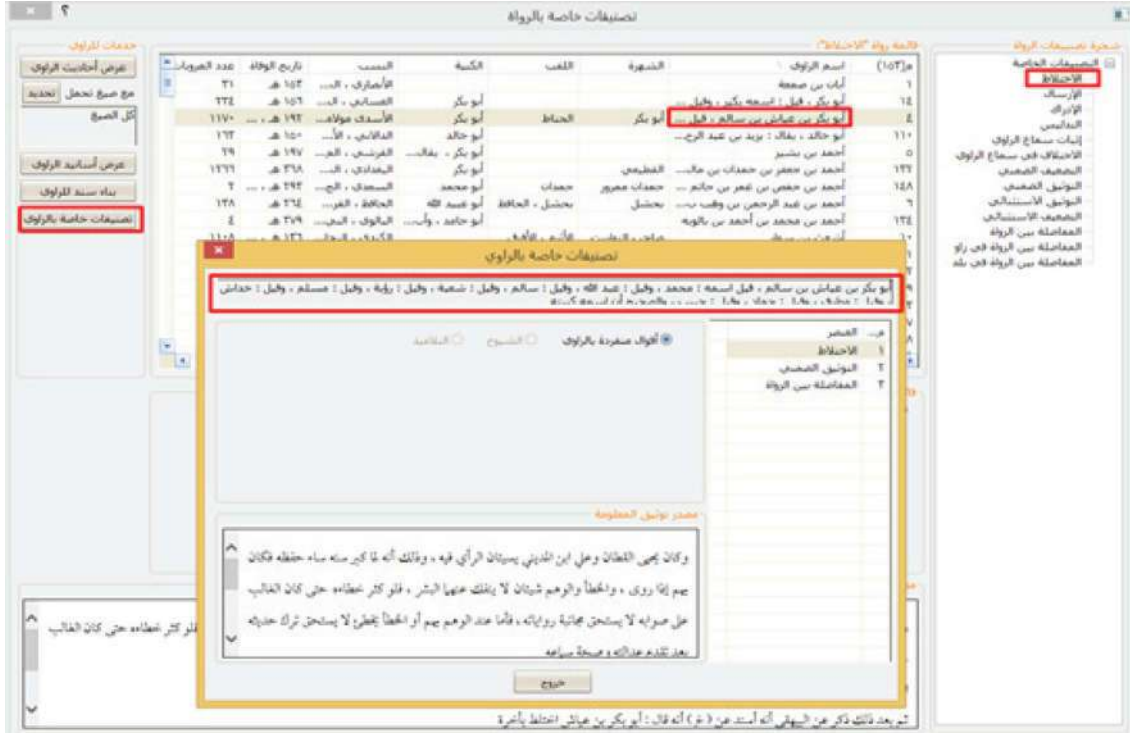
تصنيفات خاصة بالرواة

شجرة تصنيفات الرواة
التصنيفات الخاصة
الاختلاط
الإرسال
الإدراك
التدليس
إثبات سماع الراوي
الاختلاف في سماع الراوي
التضعيف الضمني
التوثيق الضمني
التوثيق الاستثنائي
التضعيف الاستثنائي
المفاضلة بين الرواة
المفاضلة بين الرواة في راو
المفاضلة بين الرواة في بلد

قائمة رواة "الاختلاط"

| م(١٥٣) | اسم الراوي | الشهرة | اللقب | الكنية | النسب | تاريخ الوفاة | عدد المرويات |
|---|---|---|---|---|---|---|---|
| ١ | أبان بن صمعة | | | | الأنصاري ، الـ... | ١٥٣ هـ | ٣١ |
| ١٤ | أبو بكر ، قيل : اسمه بكر ، وقيل ... | | | أبو بكر | القيسي ، الـ... | ١٥٦ هـ | ٣٣٤ |
| ٤ | أبو بكر بن عياش بن سالم ، قيل ... | أبو بكر | الحناط | أبو بكر | الأسدي مولاه... | ١٩٣ هـ ... | ١١٧٠ |
| ١١٠ | أبو خالد ، يقال : يزيد بن عبد الرح... | | | أبو خالد | الدالاني ، الأ... | ١٥٠ هـ | ١٦٣ |
| ٥ | أحمد بن بشير | | | أبو بكر ، يقال... | القرشي ، المـ... | ١٩٧ هـ | ٢٩ |
| ١٢٢ | أحمد بن جعفر بن حمدان بن مالـ... | القطيعي | | أبو بكر | البغدادي ، الـ... | ٣٦٨ هـ | ١٢٦٦ |
| ١٤٨ | أحمد بن حفص بن عمر بن حاتم ... | حمدان مبرور | حمدان | أبو محمد | السعدي ، الح... | ٢٩٣ هـ | ٢ |
| ٦ | أحمد بن عبد الرحمن بن وهب بـ... | بحشل | بحشل ، الحافظ | أبو عبيد الله | الحافظ ، الفر... | ٢٦٤ هـ | ١٣٨ |
| ١٣٤ | أحمد بن محمد بن أحمد بن بالويه | | | أبو حامد ، وأب... | البالوي ، النيـ... | ٣٧٩ هـ | ٤ |

خدمات للراوي
عرض أحاديث الراوي
مع صيغ تحمل
تحديد
كل الصيغ
عرض أسانيد الراوي
بناء سند للراوي
تصنيفات خاصة بالراوي

تصنيفات خاصة بالراوي

أبو بكر بن عياش بن سالم ، قيل اسمه : محمد ، وقيل : عبد الله ، وقيل : سالم ، وقيل : شعبة ، وقيل : رؤبة ، وقيل : مسلم ، وقيل : خداش ، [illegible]

م | المصدر
١ | الاختلاط
٢ | التوثيق الضمني
٣ | المفاضلة بين الرواة

أقوال منفردة بالراوي | الشيوخ | التلاميذ

مصدر توثيق المعلومة

وكان يحيى القطان وعلي ابن المديني يسيئان الرأي فيه ، وذلك أنه لما كبر سنه ساء حفظه فكان يهم إذا روى ، والخطأ والوهم شيئان لا ينفك عنهما البشر ، فلو كثر خطاؤه حتى كان الغالب على صوابه لا يستحق مجانبة رواياته ، فأما عند الوهم يهم أو الخطأ يخطئ لا يستحق ترك حديثه بعد تقدم عدالته وصحة سماعه

خروج

فلو كثر خطاؤه حتى كان الغالب

ثم بعد ذلك ذكر عن البيهقي أنه أسند عن ( ع ) أنه قال : أبو بكر بن عياش اختلط بأخرة